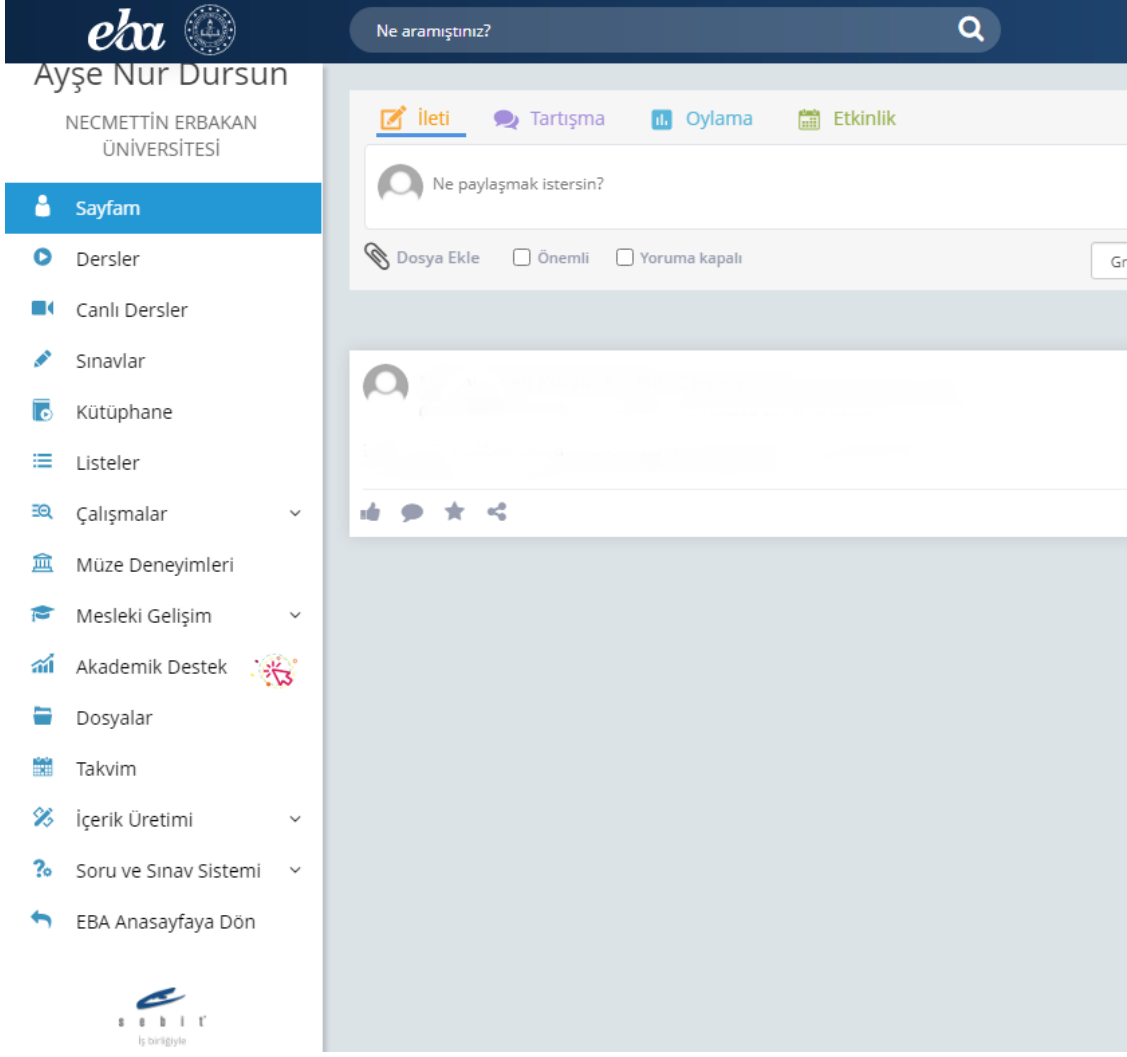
eba

Ne aramıştınız?

Ayşe Nur Dursun

NECMETTİN ERBAKAN ÜNİVERSİTESİ

Sayfam
Dersler
Canlı Dersler
Sınavlar
Kütüphane
Listeler
Çalışmalar
Müze Deneyimleri
Mesleki Gelişim
Akademik Destek
Dosyalar
Takvim
İçerik Üretimi
Soru ve Sınav Sistemi
EBA Anasayfaya Dön

sebit
İş birliğiyle

İleti
Tartışma
Oylama
Etkinlik

Ne paylaşmak istersin?

Dosya Ekle
Önemli
Yoruma kapalı
Gr